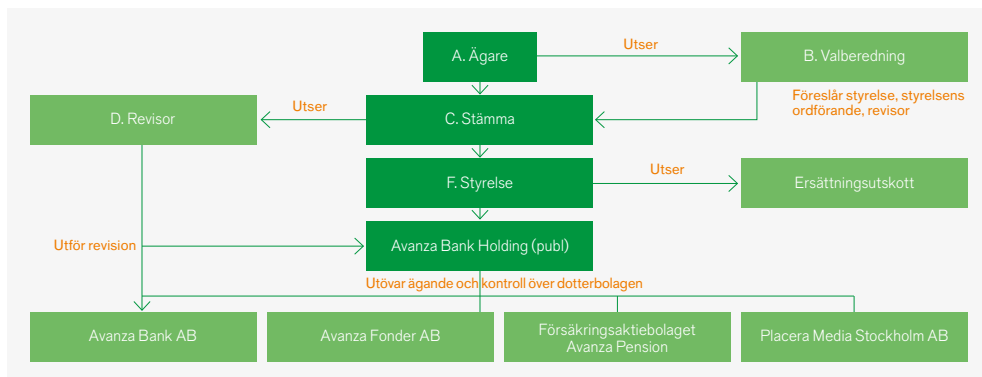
A. Ägare

Utser

B. Valberedning

Föreslår styrelse, styrelsens ordförande, revisor

D. Revisor

Utser

C. Stämma

F. Styrelse

Utser

Ersättningsutskott

Utför revision

Avanza Bank Holding (publ)

Utövar ägande och kontroll över dotterbolagen

Avanza Bank AB

Avanza Fonder AB

Försäkringsaktiebolaget Avanza Pension

Placera Media Stockholm AB